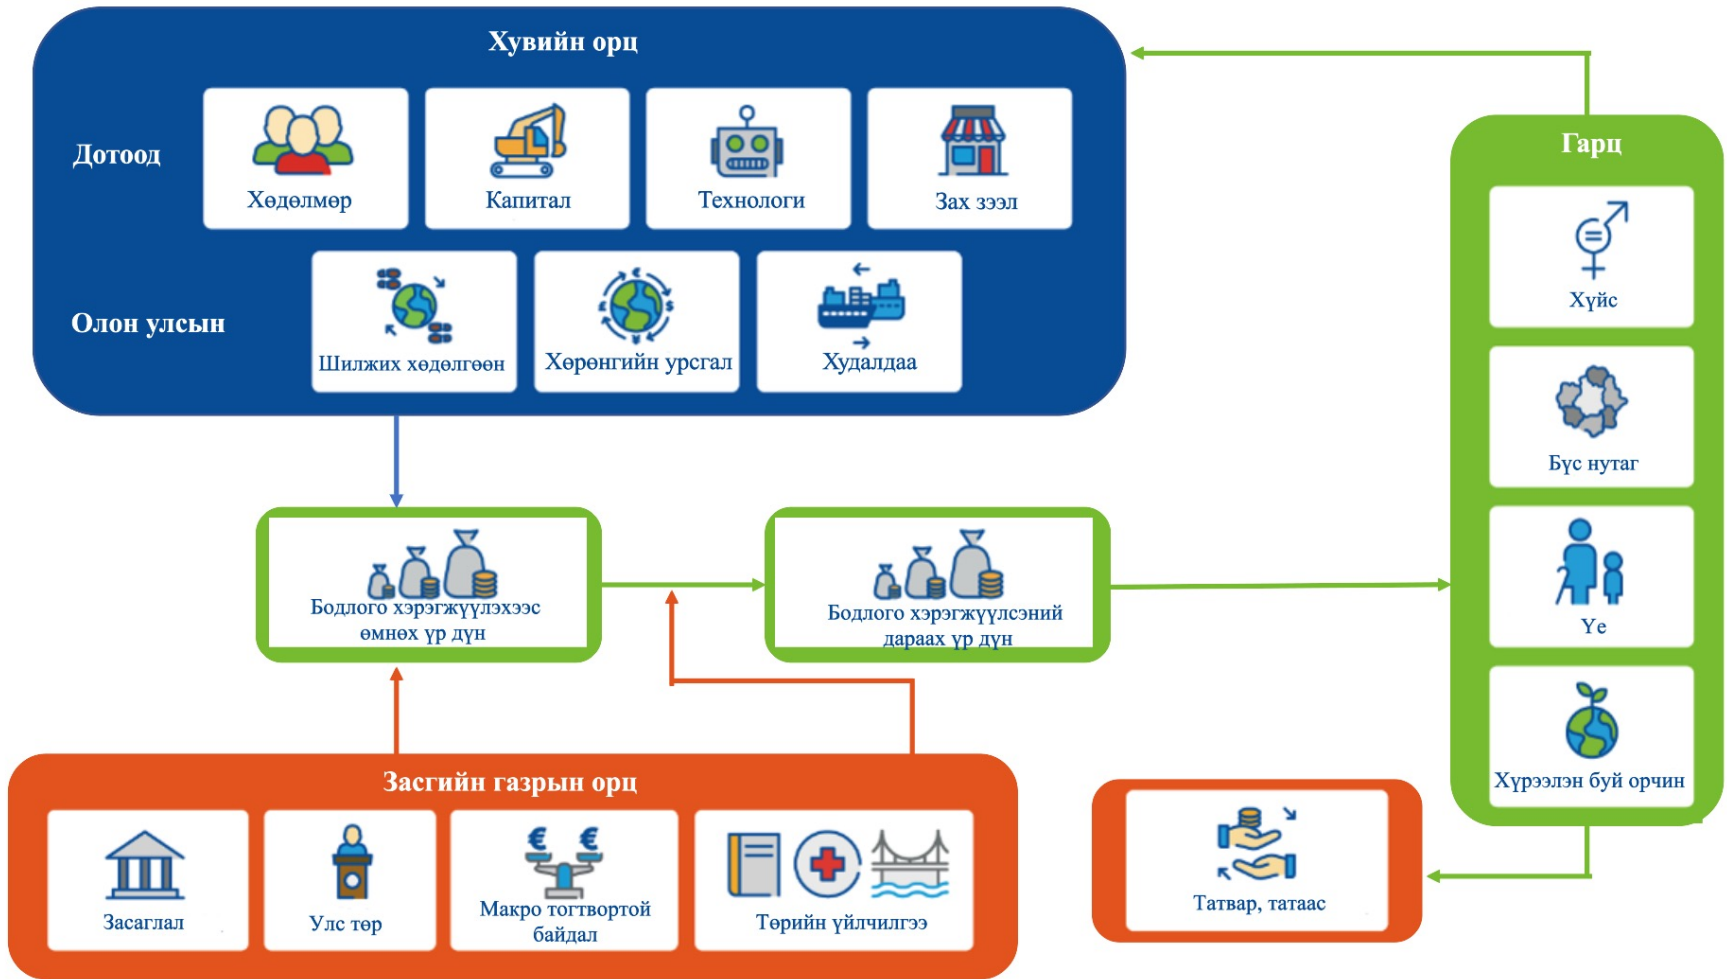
Хувийн орц

Дотоод

Хөдөлмөр

Капитал

Технологи

Зах зээл

Олон улсын

Шилжих хөдөлгөөн

Хөрөнгийн урсгал

Худалдаа

Гарц

Хүйс

Бүс нутаг

Үе

Хүрээлэн буй орчин

Бодлого хэрэгжүүлэхээс өмнөх үр дүн

Бодлого хэрэгжүүлсэний дараах үр дүн

Засгийн газрын орц

Засаглал

Улс төр

Макро тогтвортой байдал

Төрийн үйлчилгээ

Татвар, татаас